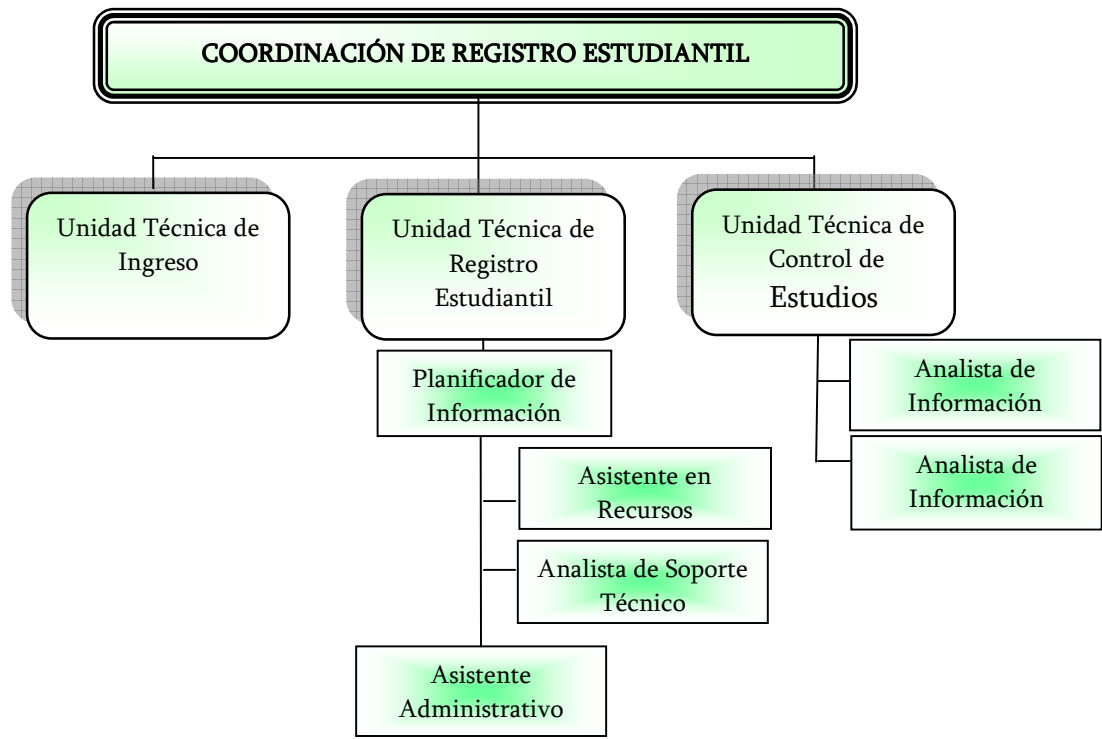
COORDINACIÓN DE REGISTRO ESTUDIANTIL

Unidad Técnica de Ingreso

Unidad Técnica de Registro Estudiantil

Unidad Técnica de Control de Estudios

Planificador de Información

Asistente en Recursos

Analista de Soporte Técnico

Asistente Administrativo

Analista de Información

Analista de Información